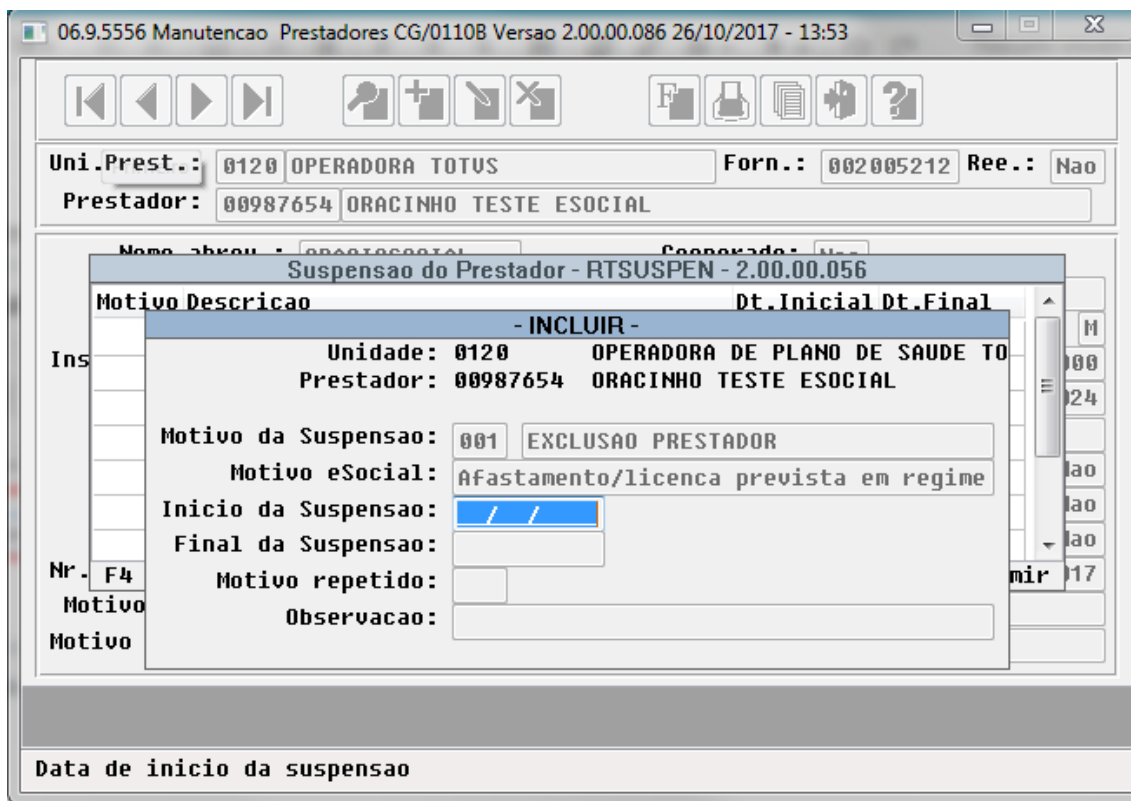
06.9.5556 Manutencao Prestadores CG/0110B Versao 2.00.00.086 26/10/2017 - 13:53

Uni.Prest.: 0120 OPERADORA TOTVS
Forn.: 002005212 Ree.: Nao
Prestador: 00987654 ORACINHO TESTE ESOCIAL

Nome abrev.: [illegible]
Cooperado: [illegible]

Suspensao do Prestador - RTSUSPEN - 2.00.00.056

Motivo Descricao
Dt.Inicial Dt.Final

- INCLUIR -

Unidade: 0120 OPERADORA DE PLANO DE SAUDE TO
Prestador: 00987654 ORACINHO TESTE ESOCIAL

Motivo da Suspensao: 001 EXCLUSAO PRESTADOR
Motivo eSocial: Afastamento/licenca prevista em regime
Inicio da Suspensao: / /
Final da Suspensao:
Motivo repetido:
Observacao:

Ins
M
000
024
Nao
Nao
Nao
Nr.
F4
mir
017
Motivo
Motivo

Data de inicio da suspensao